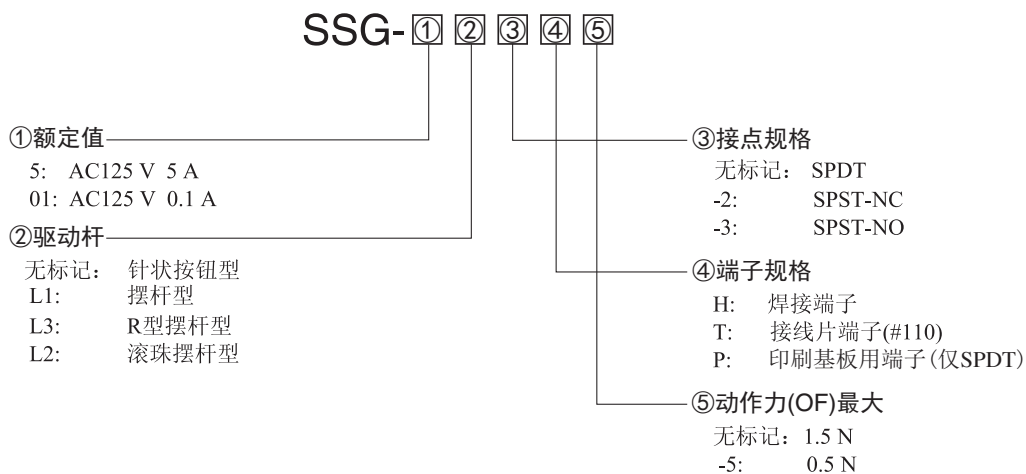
SSG-① ② ③ ④ ⑤

①额定值
5: AC125 V 5 A
01: AC125 V 0.1 A

②驱动杆
无标记: 针状按钮型
L1: 摆杆型
L3: R型摆杆型
L2: 滚珠摆杆型

③接点规格
无标记: SPDT
-2: SPST-NC
-3: SPST-NO

④端子规格
H: 焊接端子
T: 接线片端子(#110)
P: 印刷基板用端子(仅SPDT)

⑤动作力(OF)最大
无标记: 1.5 N
-5: 0.5 N